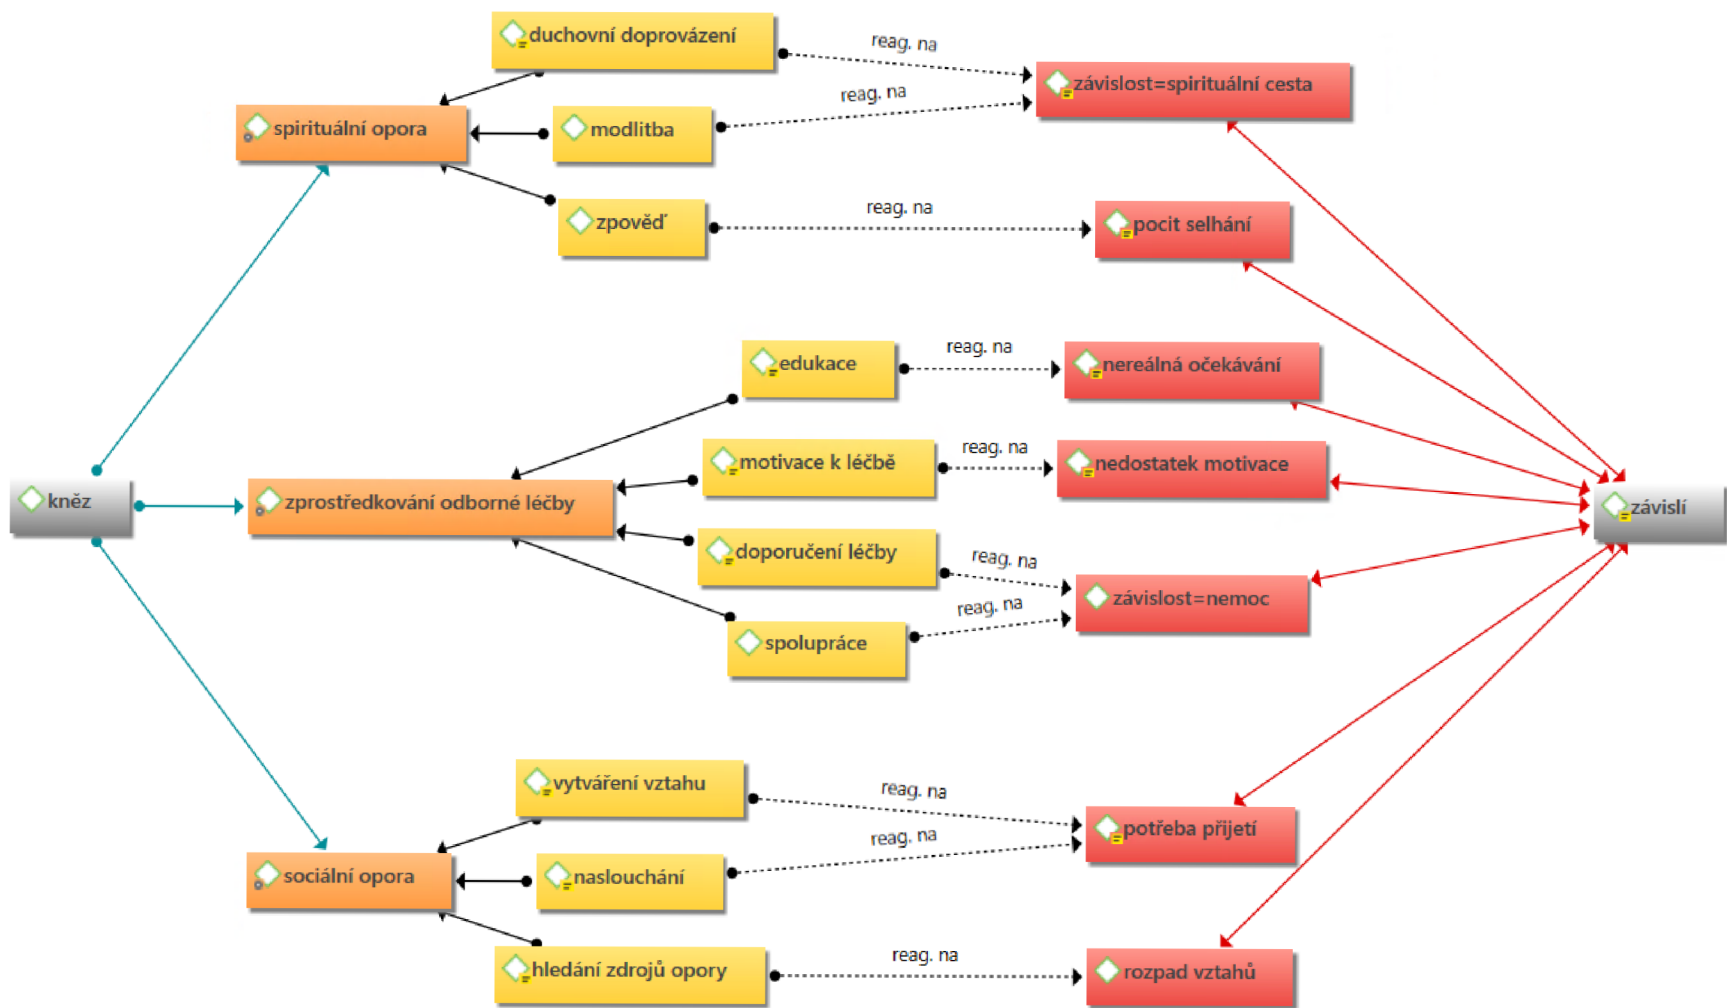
duchovní doprovázení
reag. na
závislost=spirituální cesta
spirituální opora
modlitba
reag. na
zpověď
reag. na
pocit selhání
edukace
reag. na
nereálná očekávání
motivace k léčbě
reag. na
nedostatek motivace
kněz
zprostředkování odborné léčby
závislí
doporučení léčby
reag. na
závislost=nemoc
spolupráce
reag. na
vytváření vztahu
reag. na
potřeba přijetí
sociální opora
naslouchání
reag. na
hledání zdrojů opory
reag. na
rozpad vztahů